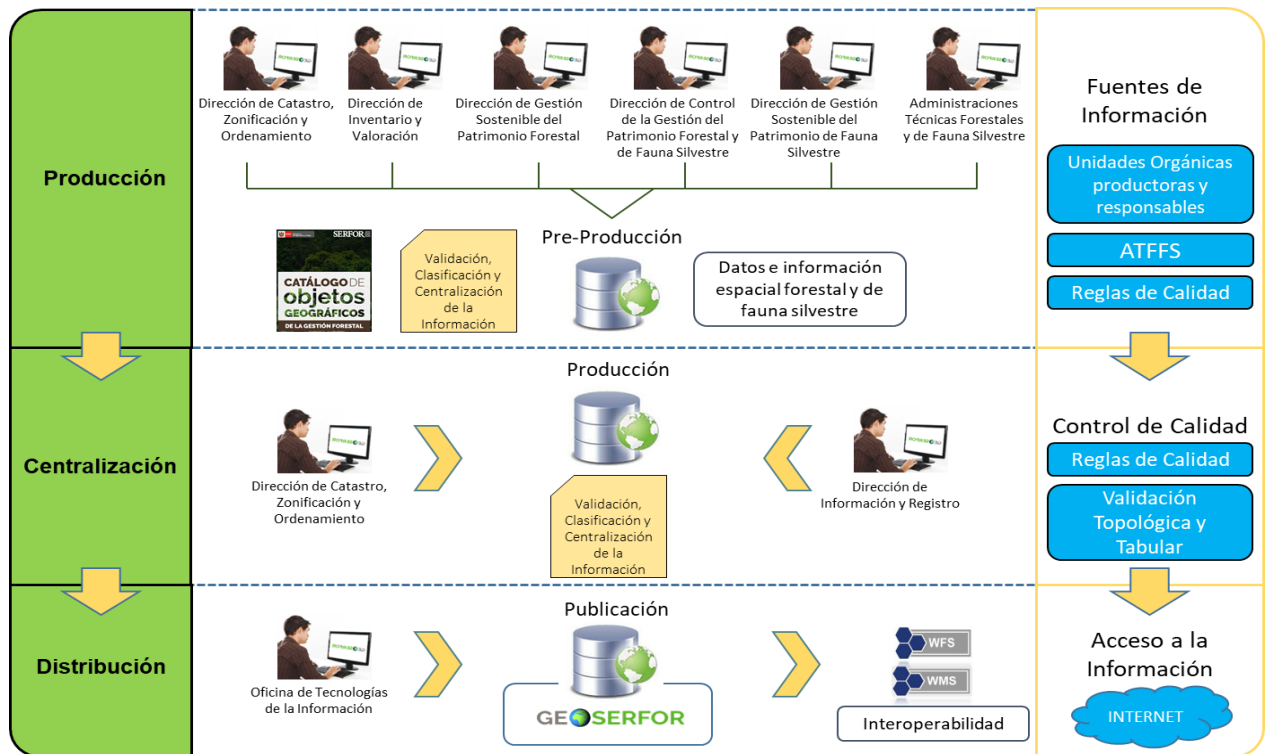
Producción

Dirección de Catastro, Zonificación y Ordenamiento

Dirección de Inventario y Valoración

Dirección de Gestión Sostenible del Patrimonio Forestal

Dirección de Control de la Gestión del Patrimonio Forestal y de Fauna Silvestre

Dirección de Gestión Sostenible del Patrimonio de Fauna Silvestre

Administraciones Técnicas Forestales y de Fauna Silvestre

SERFOR
CATÁLOGO DE objetos GEOGRÁFICOS DE LA GESTIÓN FORESTAL

Validación, Clasificación y Centralización de la Información

Pre-Producción

Datos e información espacial forestal y de fauna silvestre

Fuentes de Información

Unidades Orgánicas productoras y responsables

ATFFS

Reglas de Calidad

Centralización

Producción

Dirección de Catastro, Zonificación y Ordenamiento

Validación, Clasificación y Centralización de la Información

Dirección de Información y Registro

Control de Calidad

Reglas de Calidad

Validación Topológica y Tabular

Distribución

Publicación

Oficina de Tecnologías de la Información

GEOSERFOR

WFS

WMS

Interoperabilidad

Acceso a la Información

INTERNET